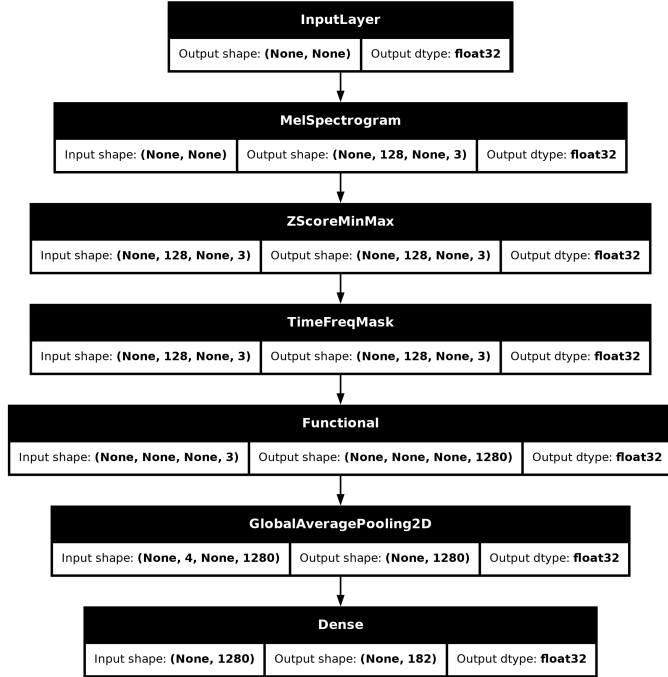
InputLayer
Output shape: (None, None) | Output dtype: float32

MelSpectrogram
Input shape: (None, None) | Output shape: (None, 128, None, 3) | Output dtype: float32

ZScoreMinMax
Input shape: (None, 128, None, 3) | Output shape: (None, 128, None, 3) | Output dtype: float32

TimeFreqMask
Input shape: (None, 128, None, 3) | Output shape: (None, 128, None, 3) | Output dtype: float32

Functional
Input shape: (None, None, None, 3) | Output shape: (None, None, None, 1280) | Output dtype: float32

GlobalAveragePooling2D
Input shape: (None, 4, None, 1280) | Output shape: (None, 1280) | Output dtype: float32

Dense
Input shape: (None, 1280) | Output shape: (None, 182) | Output dtype: float32